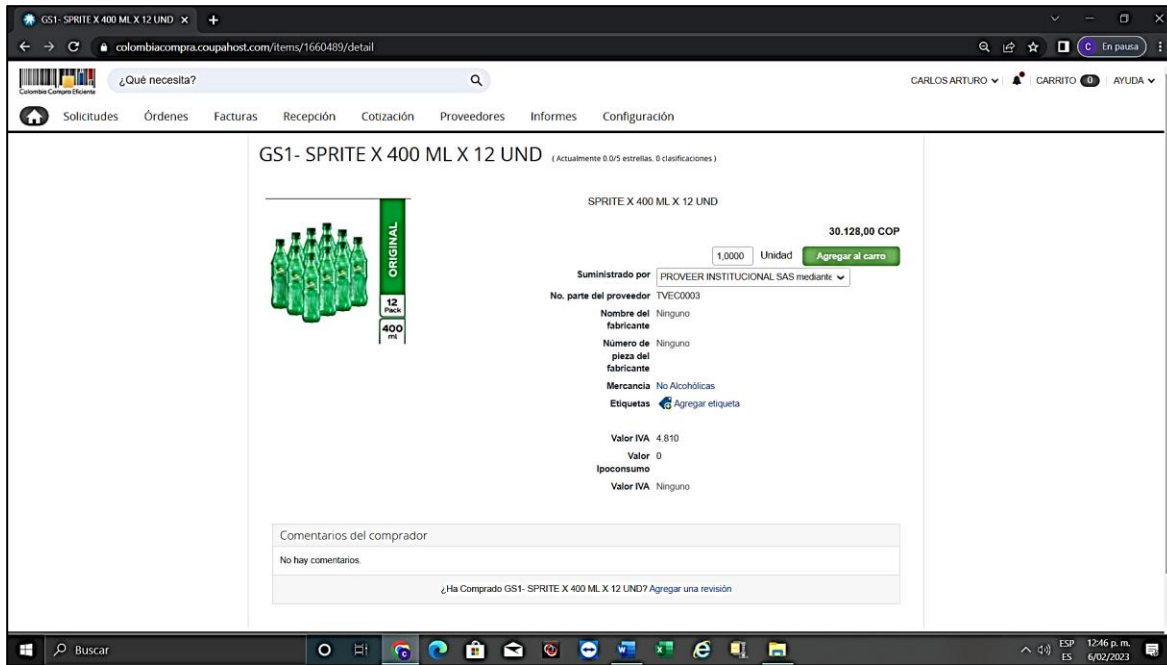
GS1- SPRITE X 400 ML X 12 UND ×
+
colombiacompra.coupahost.com/items/1660489/detail
C En pausa
Colombia Compra Eficiente
¿Qué necesita?
CARLOS ARTURO ∨ CARRITO 0 AYUDA ∨
Solicitudes Órdenes Facturas Recepción Cotización Proveedores Informes Configuración

GS1- SPRITE X 400 ML X 12 UND (Actualmente 0.0/5 estrellas. 0 clasificaciones)

ORIGINAL
12 Pack
400 ml

SPRITE X 400 ML X 12 UND

30.128,00 COP

1,0000 Unidad Agregar al carro

Suministrado por PROVEER INSTITUCIONAL SAS mediante
No. parte del proveedor TVEC0003
Nombre del fabricante Ninguno
Número de pieza del fabricante Ninguno
Mercancia No Alcohólicas
Etiquetas Agregar etiqueta

Valor IVA 4.810
Valor Ipoconsumo 0
Valor IVA Ninguno

Comentarios del comprador
No hay comentarios.
¿Ha Comprado GS1- SPRITE X 400 ML X 12 UND? Agregar una revisión

Buscar
ESP ES 12:46 p. m. 6/02/2023